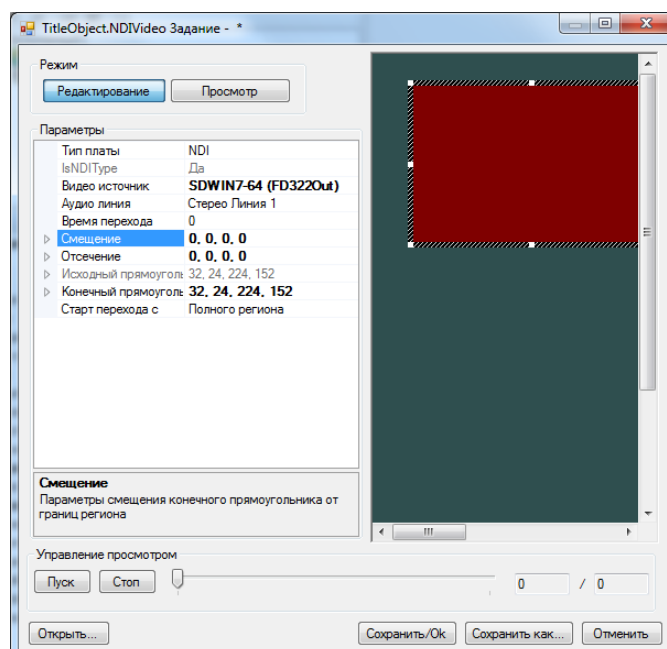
TitleObject.NDIVideo Задание - *

Режим

Редактирование
Просмотр

Параметры

| | |
|---|---|
| Тип платы | NDI |
| IsNDIType | Да |
| Видео источник | **SDWIN7-64 (FD322Out)** |
| Аудио линия | Стерео Линия 1 |
| Время перехода | 0 |
| Смещение | **0, 0, 0, 0** |
| Отсечение | **0, 0, 0, 0** |
| Исходный прямоуголь | 32, 24, 224, 152 |
| Конечный прямоуголь | **32, 24, 224, 152** |
| Старт перехода с | Полного региона |

**Смещение**
Параметры смещения конечного прямоугольника от границ региона

Управление просмотром

Пуск
Стоп
0
/
0

Открыть...
Сохранить/Ok
Сохранить как...
Отменить